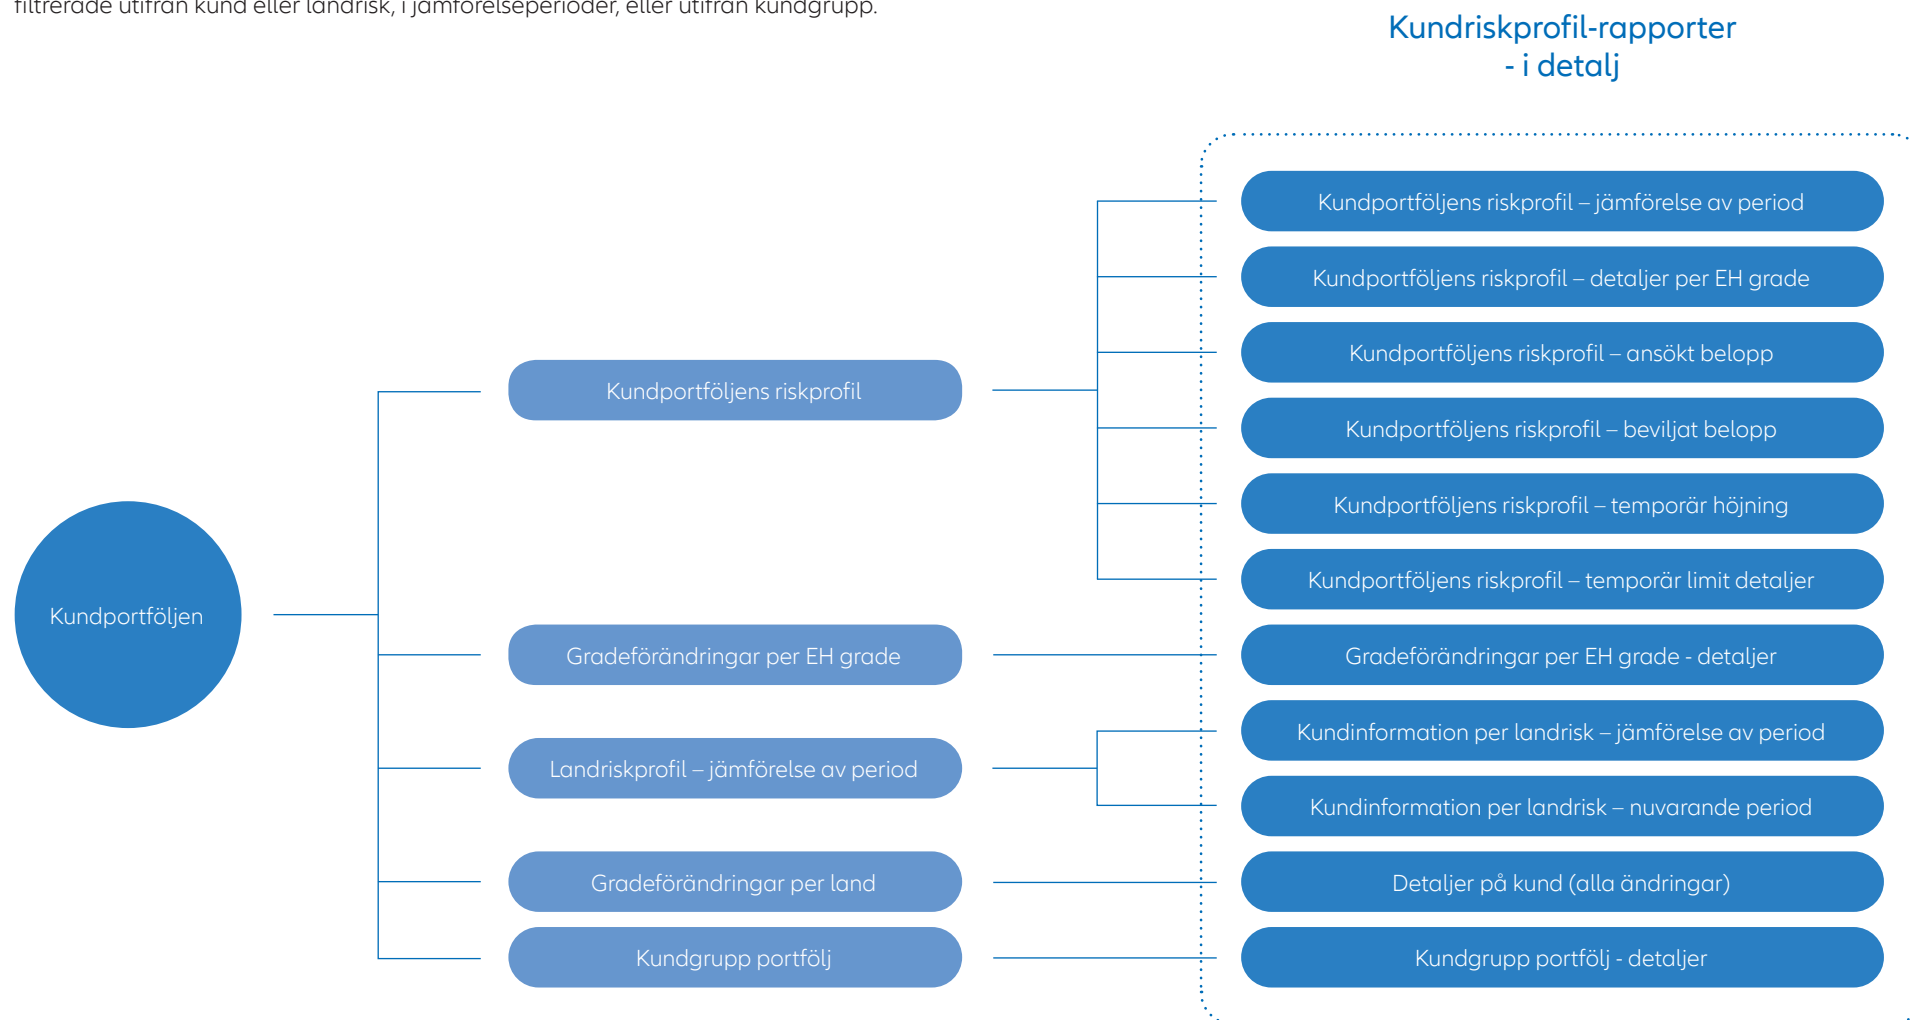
filtrerade utifrån kund eller landrisk, i jämförelseperioder, eller utifrån kundgrupp.

Kundriskprofil-rapporter - i detalj

Kundportföljen

Kundportföljens riskprofil

Gradeförändringar per EH grade

Landriskprofil – jämförelse av period

Gradeförändringar per land

Kundgrupp portfölj

Kundportföljens riskprofil – jämförelse av period

Kundportföljens riskprofil – detaljer per EH grade

Kundportföljens riskprofil – ansökt belopp

Kundportföljens riskprofil – beviljat belopp

Kundportföljens riskprofil – temporär höjning

Kundportföljens riskprofil – temporär limit detaljer

Gradeförändringar per EH grade - detaljer

Kundinformation per landrisk – jämförelse av period

Kundinformation per landrisk – nuvarande period

Detaljer på kund (alla ändringar)

Kundgrupp portfölj - detaljer